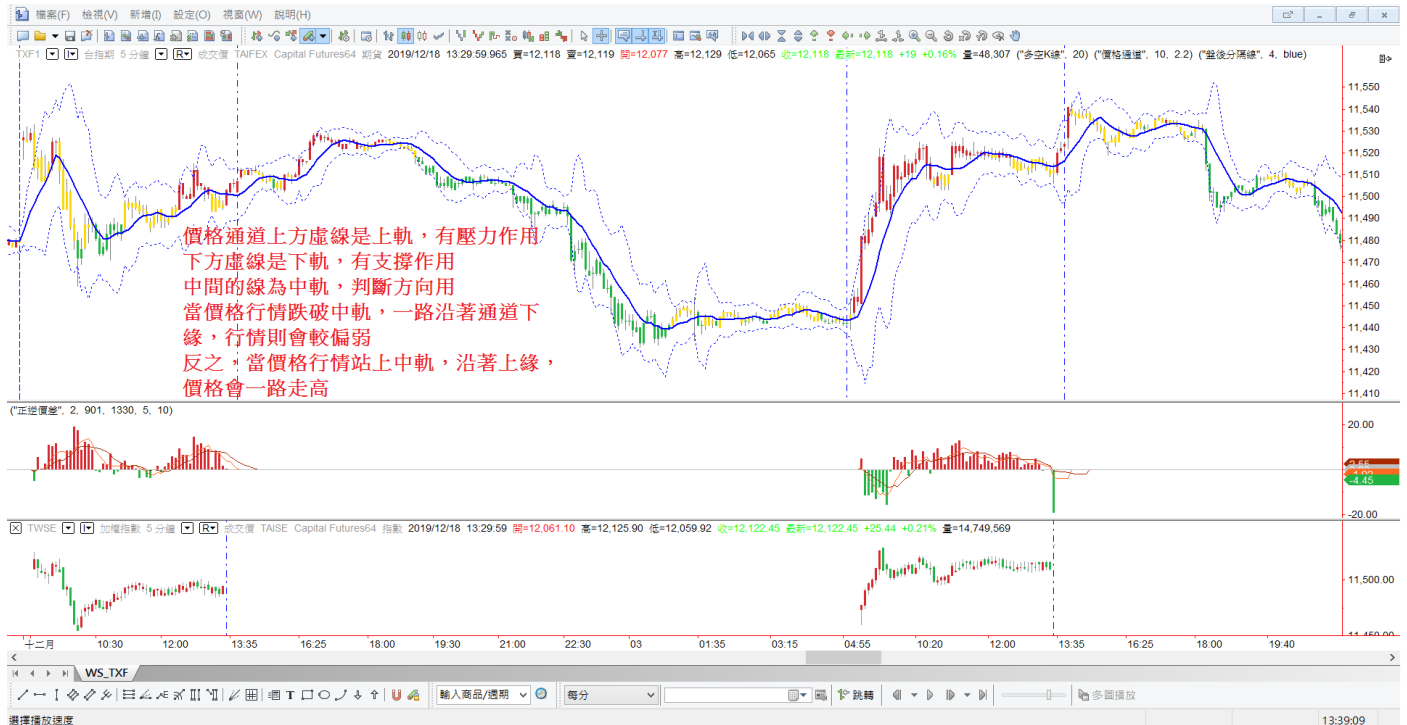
檔案(F) 檢視(V) 新增(I) 設定(O) 視窗(W) 說明(H)

TXF1 台指期 5 分鐘 R 成交價 TAIFEX Capital Futures64 期貨 2019/12/18 13:29:59.965 買=12,118 賣=12,119 開=12,077 高=12,129 低=12,065 收=12,118 最新=12,118 +19 +0.16% 量=48,307 ("多空K線", 20) ("價格通道", 10, 2.2) ("盤後分隔線", 4, blue)

11,550
11,540
11,530
11,520
11,510
11,500
11,490
11,480
11,470
11,460
11,450
11,440
11,430
11,420
11,410

價格通道上方虛線是上軌，有壓力作用
下方虛線是下軌，有支撐作用
中間的線為中軌，判斷方向用
當價格行情跌破中軌，一路沿著通道下緣，行情則會較偏弱
反之，當價格行情站上中軌，沿著上緣，價格會一路走高

("正逆價差", 2, 901, 1330, 5, 10)

20.00
-4.45
-20.00

TWSE 加權指數 5 分鐘 R 成交價 TAISE Capital Futures64 指數 2019/12/18 13:29:59 開=12,061.10 高=12,125.90 低=12,059.92 收=12,122.45 最新=12,122.45 +25.44 +0.21% 量=14,749,569

11,500.00
11,450.00

十二月 10:30 12:00 13:35 16:25 18:00 19:30 21:00 22:30 03 01:35 03:15 04:55 10:20 12:00 13:35 16:25 18:00 19:40

WS_TXF

輸入商品/週期 每分 跳轉 多圖播放

選擇播放速度 13:39:09